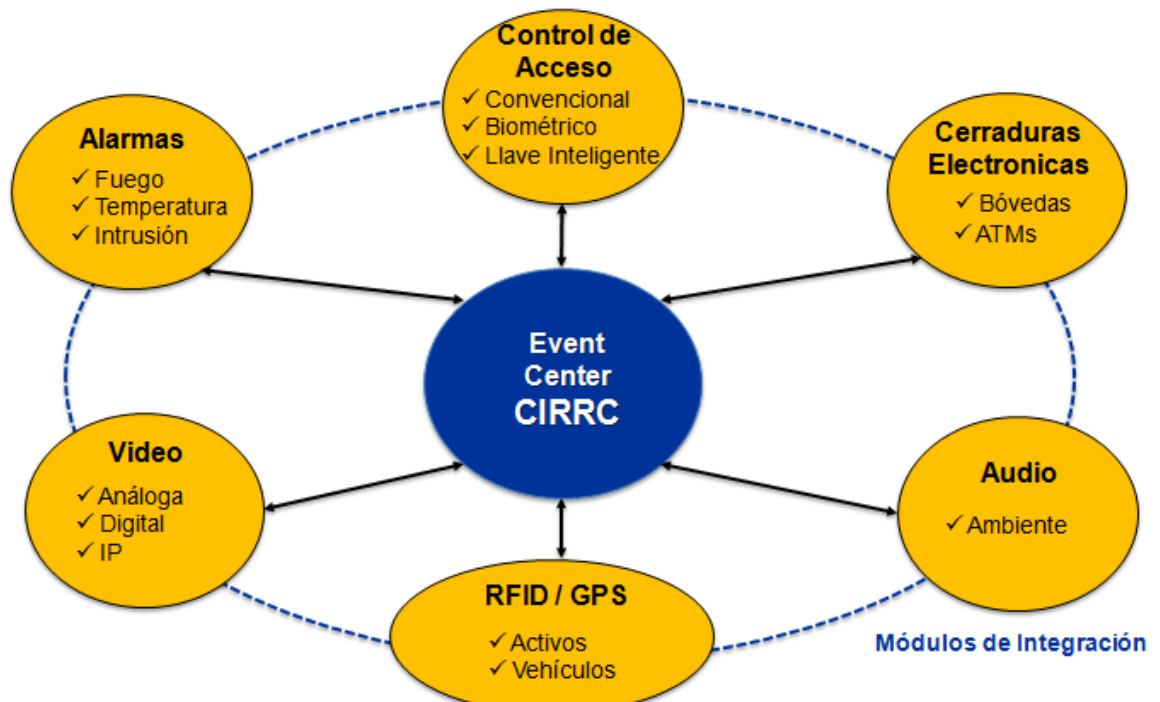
Control de Acceso
✓ Convencional
✓ Biométrico
✓ Llave Inteligente

Alarmas
✓ Fuego
✓ Temperatura
✓ Intrusión

Cerraduras Electronicas
✓ Bóvedas
✓ ATMs

Event Center CIRRC

Video
✓ Análoga
✓ Digital
✓ IP

Audio
✓ Ambiente

RFID / GPS
✓ Activos
✓ Vehículos

Módulos de Integración